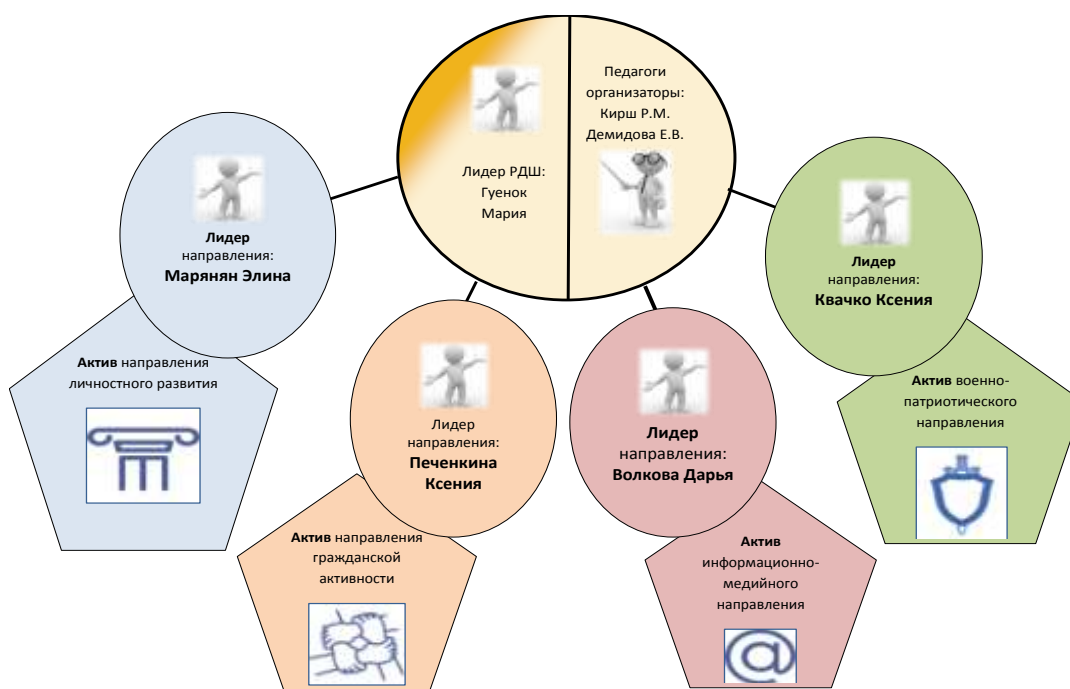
Лидер РДШ: Гуенок Мария

Педагоги организаторы: Кирш Р.М. Демидова Е.В.

Лидер направления: Марянян Элина

Актив направления личностного развития

Лидер направления: Печенкина Ксения

Актив направления гражданской активности

Лидер направления: Волкова Дарья

Актив информационно-медийного направления

Лидер направления: Квачко Ксения

Актив военно-патриотического направления